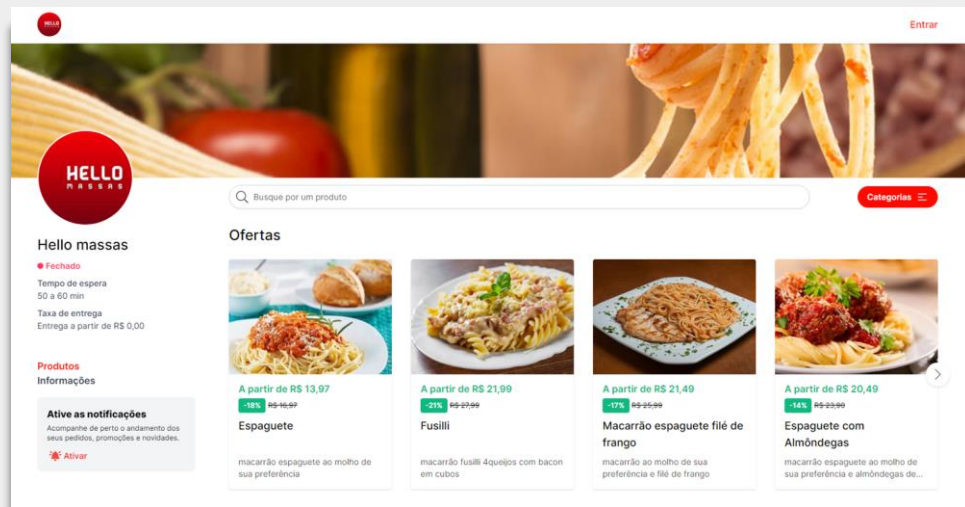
HELLO MASSAS

Entrar

HELLO MASSAS

Hello massas

Fechado

Tempo de espera
50 a 60 min

Taxa de entrega
Entrega a partir de R$ 0,00

Produtos
Informações

Ative as notificações
Acompanhe de perto o andamento dos seus pedidos, promoções e novidades.
Ativar

Busque por um produto

Categorias

Ofertas

A partir de R$ 13,97
-18% R$ 16,97
Espaguete
macarrão espaguete ao molho de sua preferência

A partir de R$ 21,99
-21% R$ 27,99
Fusilli
macarrão fusilli 4queijos com bacon em cubos

A partir de R$ 21,49
-17% R$ 25,99
Macarrão espaguete filé de frango
macarrão ao molho de sua preferência e filé de frango

A partir de R$ 20,49
-14% R$ 23,90
Espaguete com Almôndegas
macarrão espaguete ao molho de sua preferência e almôndegas de...